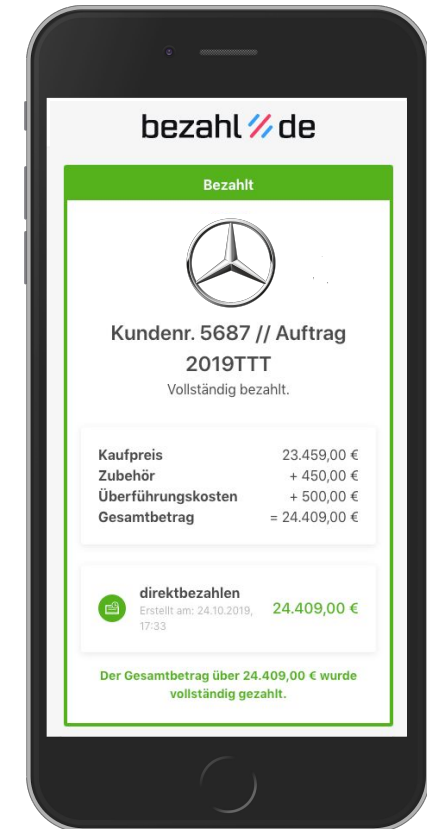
bezahl // de

Bezahlt

Kundenr. 5687 // Auftrag 2019TTT

Vollständig bezahlt.

| | |
|---|---|
| Kaufpreis | 23.459,00 € |
| Zubehör | + 450,00 € |
| Überführungskosten | + 500,00 € |
| Gesamtbetrag | = 24.409,00 € |

direktbezahlen
Erstellt am: 24.10.2019, 17:33
24.409,00 €

Der Gesamtbetrag über 24.409,00 € wurde vollständig gezahlt.